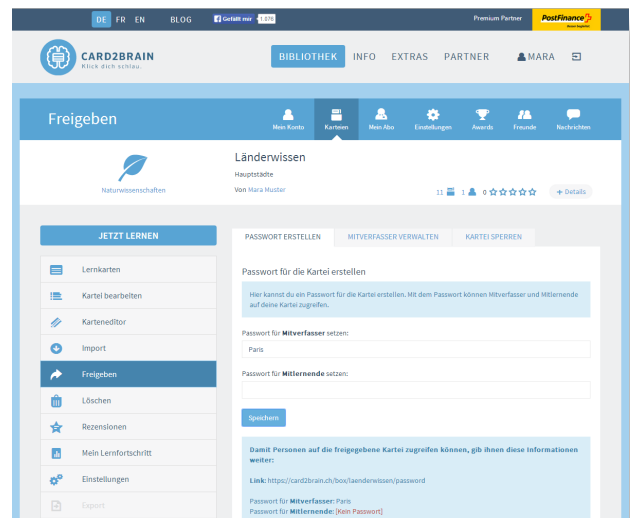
DE FR EN BLOG Gefällt mir 1.676 Premium Partner PostFinance

CARD2BRAIN
Klick dich schlau.

BIBLIOTHEK INFO EXTRAS PARTNER MARA

Freigeben

Mein Konto Karteien Mein Abo Einstellungen Awards Freunde Nachrichten

Naturwissenschaften

Länderwissen
Hauptstädte
Von Mara Muster

11 1 0 + Details

JETZT LERNEN

Lernkarten
Kartei bearbeiten
Karteneditor
Import
Freigeben
Löschen
Rezensionen
Mein Lernfortschritt
Einstellungen
Export

PASSWORT ERSTELLEN MITVERFASSER VERWALTEN KARTEI SPERREN

Passwort für die Kartei erstellen

Hier kannst du ein Passwort für die Kartei erstellen. Mit dem Passwort können Mitverfasser und Mitlernende auf deine Kartei zugreifen.

Passwort für Mitverfasser setzen:
Paris

Passwort für Mitlernende setzen:

Speichern

Damit Personen auf die freigegebene Kartei zugreifen können, gib ihnen diese Informationen weiter:

Link: https://card2brain.ch/box/laenderwissen/password

Passwort für Mitverfasser: Paris
Passwort für Mitlernende: [Kein Passwort]